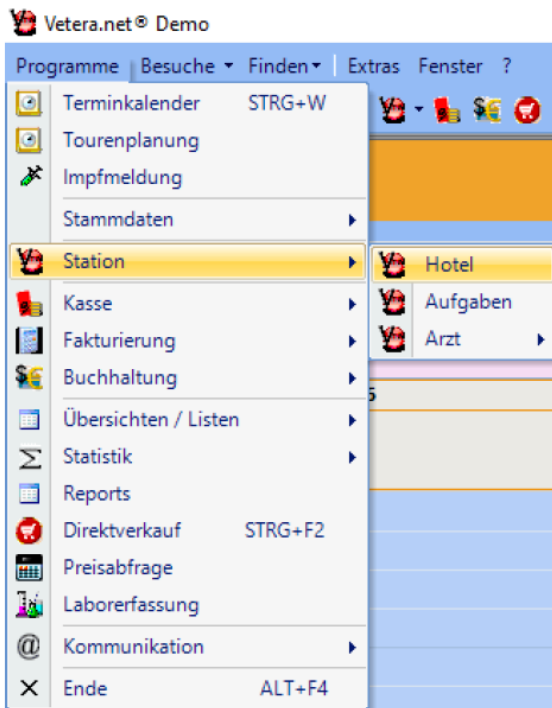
Vetera.net® Demo

Programme | Besuche ▾ | Finden ▾ | Extras | Fenster | ?

Terminkalender STRG+W
Tourenplanung
Impfmeldung
Stammdaten
Station
Kasse
Fakturierung
Buchhaltung
Übersichten / Listen
Statistik
Reports
Direktverkauf STRG+F2
Preisabfrage
Laborerfassung
Kommunikation
Ende ALT+F4

Hotel
Aufgaben
Arzt

5